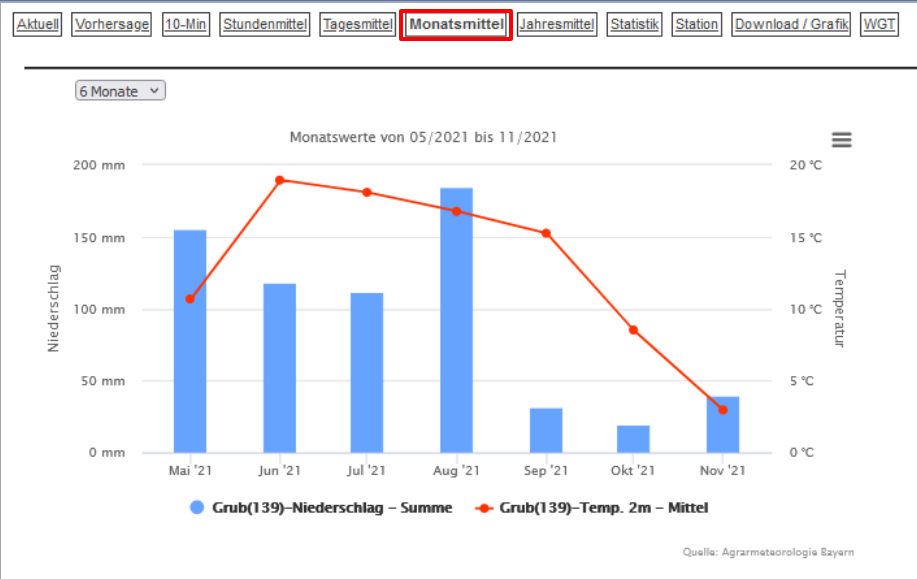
Aktuell Vorhersage 10-Min Stundenmittel Tagesmittel Monatsmittel Jahresmittel Statistik Station Download / Grafik WGT

6 Monate

Monatswerte von 05/2021 bis 11/2021

200 mm
150 mm
100 mm
50 mm
0 mm

Niederschlag

20 °C
15 °C
10 °C
5 °C
0 °C

Temperatur

Mai '21 Jun '21 Jul '21 Aug '21 Sep '21 Okt '21 Nov '21

Grub(139)–Niederschlag – Summe Grub(139)–Temp. 2m – Mittel

Quelle: Agrarmeteorologie Bayern